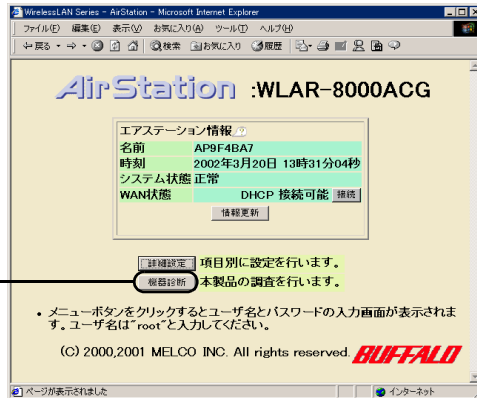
WirelessLAN Series - AirStation - Microsoft Internet Explorer

ファイル(F) 編集(E) 表示(V) お気に入り(A) ツール(T) ヘルプ(H)

← 戻る → 検索 お気に入り 履歴

AirStation :WLAR-8000ACG

エアステーション情報

| 名前 | AP9F4BA7 |
|---|---|
| 時刻 | 2002年3月20日 13時31分04秒 |
| システム状態 | 正常 |
| WAN状態 | DHCP 接続可能 接続 |

情報更新

詳細設定 項目別に設定を行います。

機器診断 本製品の調査を行います。

• メニューボタンをクリックするとユーザ名とパスワードの入力画面が表示されます。ユーザ名は"root"と入力してください。

(C) 2000,2001 MELCO INC. All rights reserved. BUFFALO

ページが表示されました

インターネット